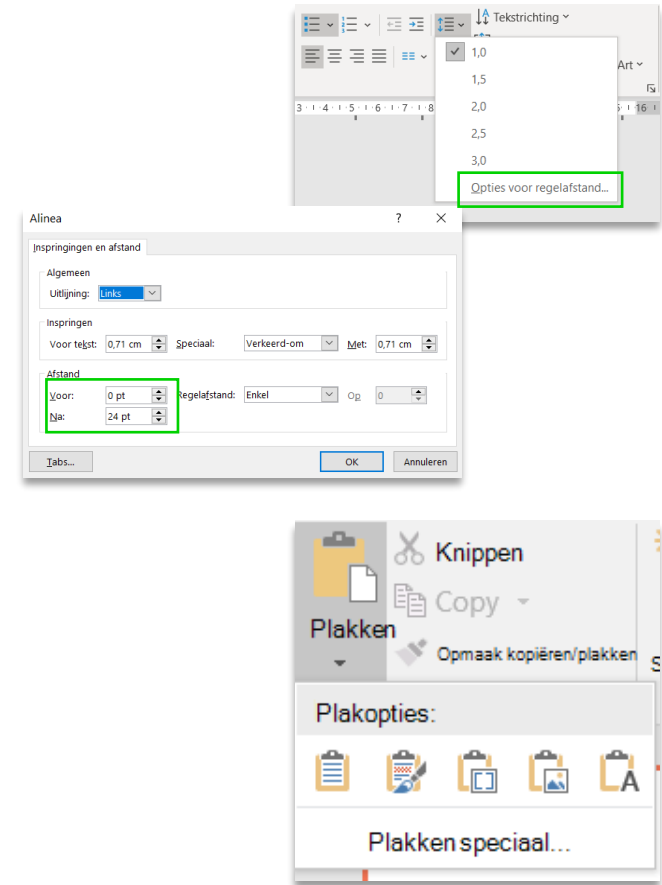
Tekstrichting
1,0
1,5
2,0
2,5
3,0
Opties voor regelafstand...
Art
3 · 1 · 4 · 1 · 5 · 16

Alinea
?
Inspringingen en afstand
Algemeen
Uitlijning: Links
Inspringen
Voor tekst: 0,71 cm
Speciaal: Verkeerd-om
Met: 0,71 cm
Afstand
Voor: 0 pt
Na: 24 pt
Regelafstand: Enkel
Op
Tabs...
OK
Annuleren

Knippen
Copy
Plakken
Opmaak kopiëren/plakken
Plakopties:
Plakken speciaal...